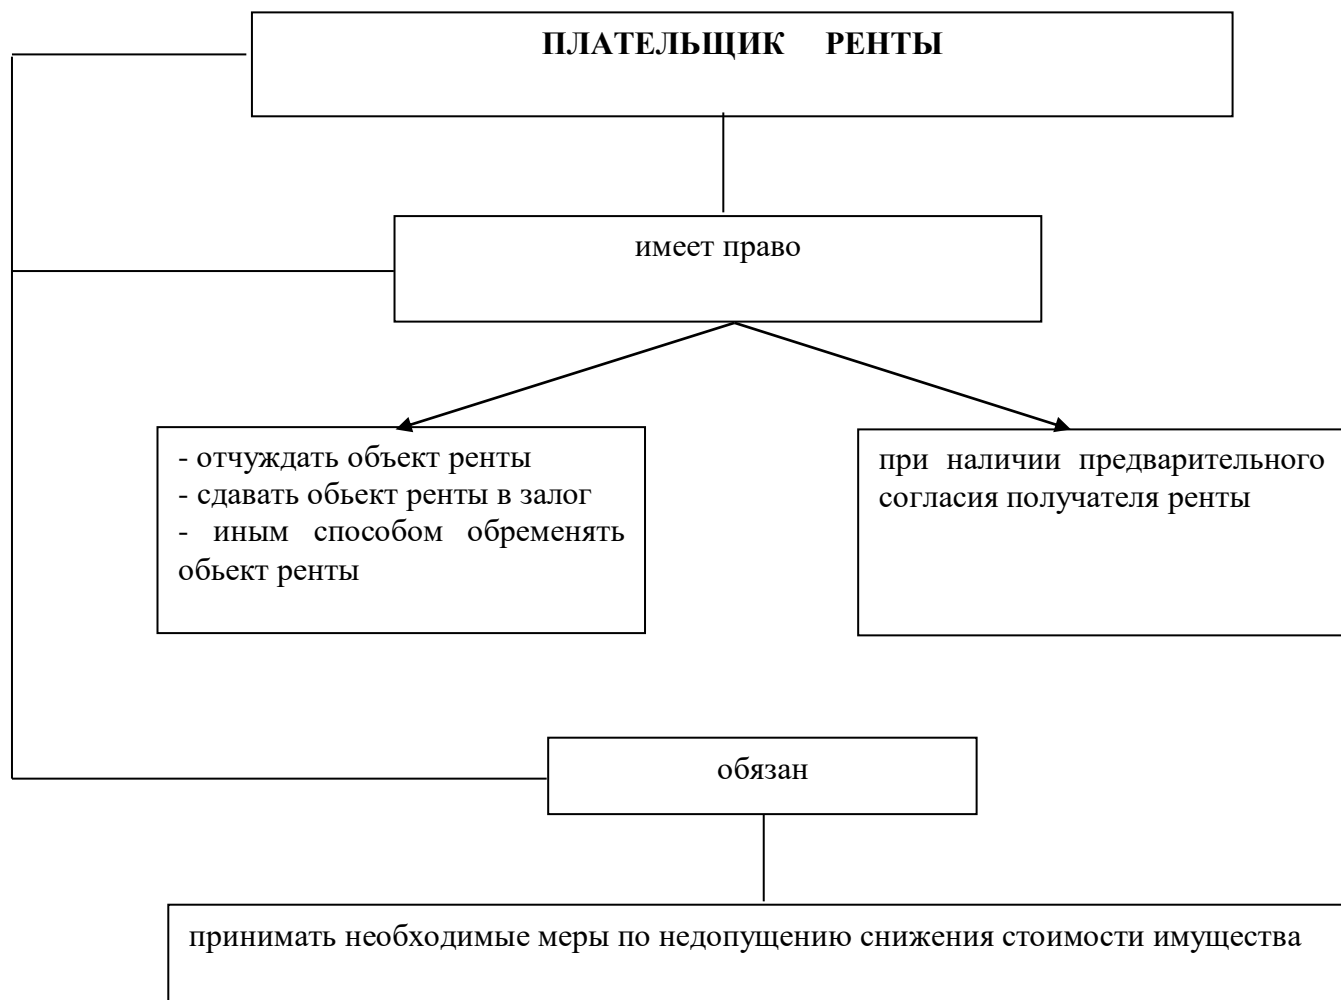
ПЛАТЕЛЬЩИК РЕНТЫ

имеет право

- отчуждать объект ренты
- сдавать обьект ренты в залог
- иным способом обременять обьект ренты

при наличии предварительного согласия получателя ренты

обязан

принимать необходимые меры по недопущению снижения стоимости имущества